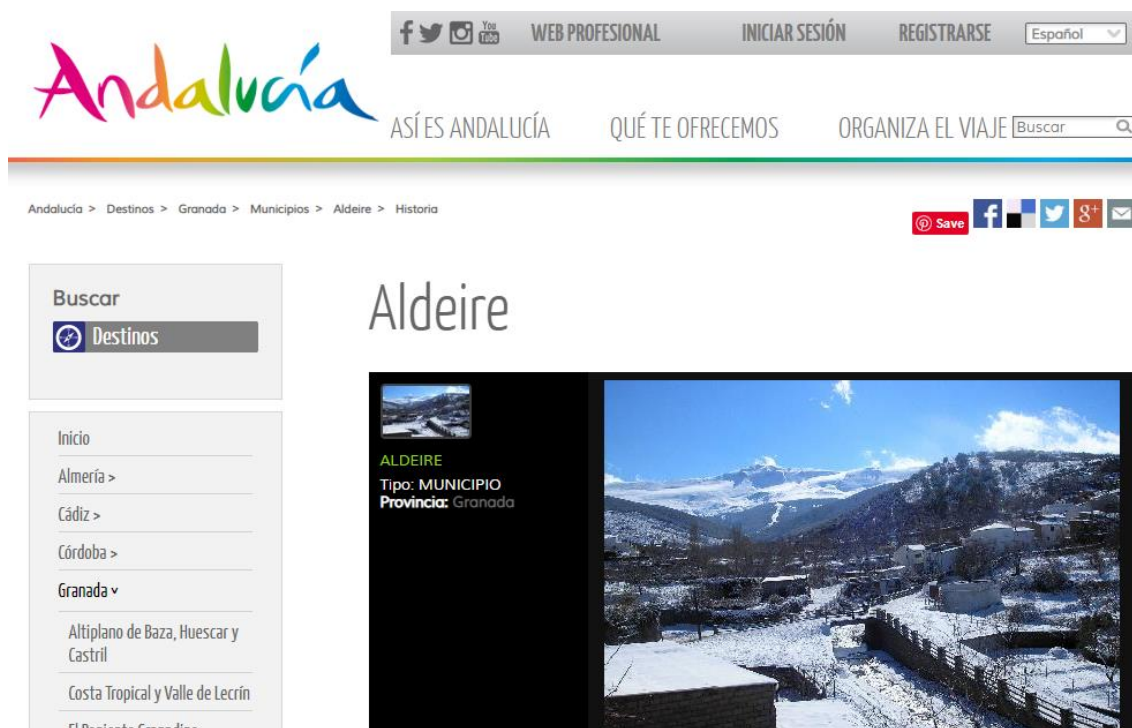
Andalucía

You Tube

WEB PROFESIONAL INICIAR SESIÓN REGISTRARSE Español

ASÍ ES ANDALUCÍA QUÉ TE OFRECEMOS ORGANIZA EL VIAJE Buscar

Andalucía > Destinos > Granada > Municipios > Aldeire > Historia

Save

Buscar

Destinos

Inicio

Almería >

Cádiz >

Córdoba >

Granada ˅

Altiplano de Baza, Huescar y Castril

Costa Tropical y Valle de Lecrín

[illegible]

Aldeire

ALDEIRE

Tipo: MUNICIPIO

Provincia: Granada